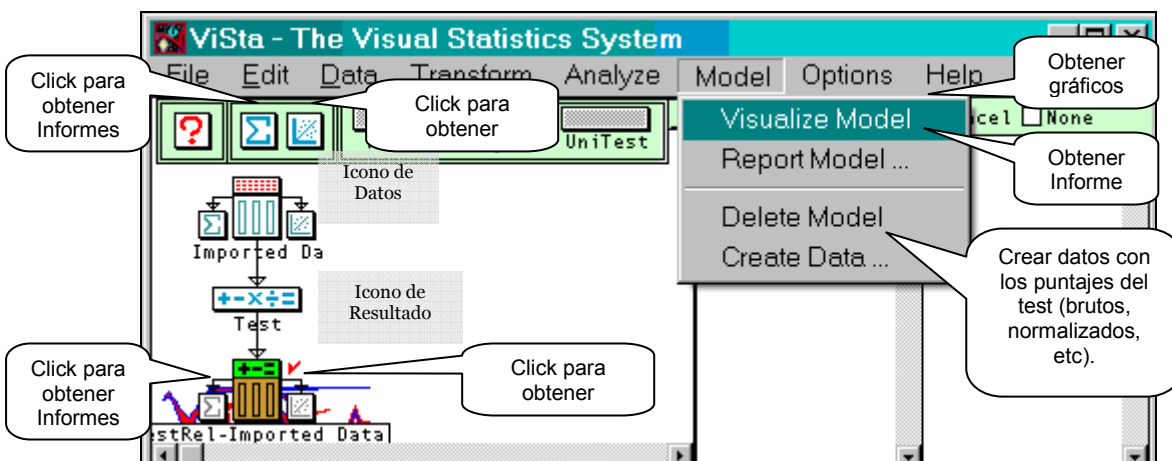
ViSta - The Visual Statistics System

File Edit Data Transform Analyze Model Options Help

Click para obtener Informes

Click para obtener

UniTest

Obtener gráficos

cel None

Visualize Model
Report Model ...
Delete Model
Create Data ...

Obtener Informe

Icono de Datos

Imported Da

Icono de Resultado

Test

Crear datos con los puntajes del test (brutos, normalizados, etc).

Click para obtener Informes

Click para obtener

stRel-Imported Data